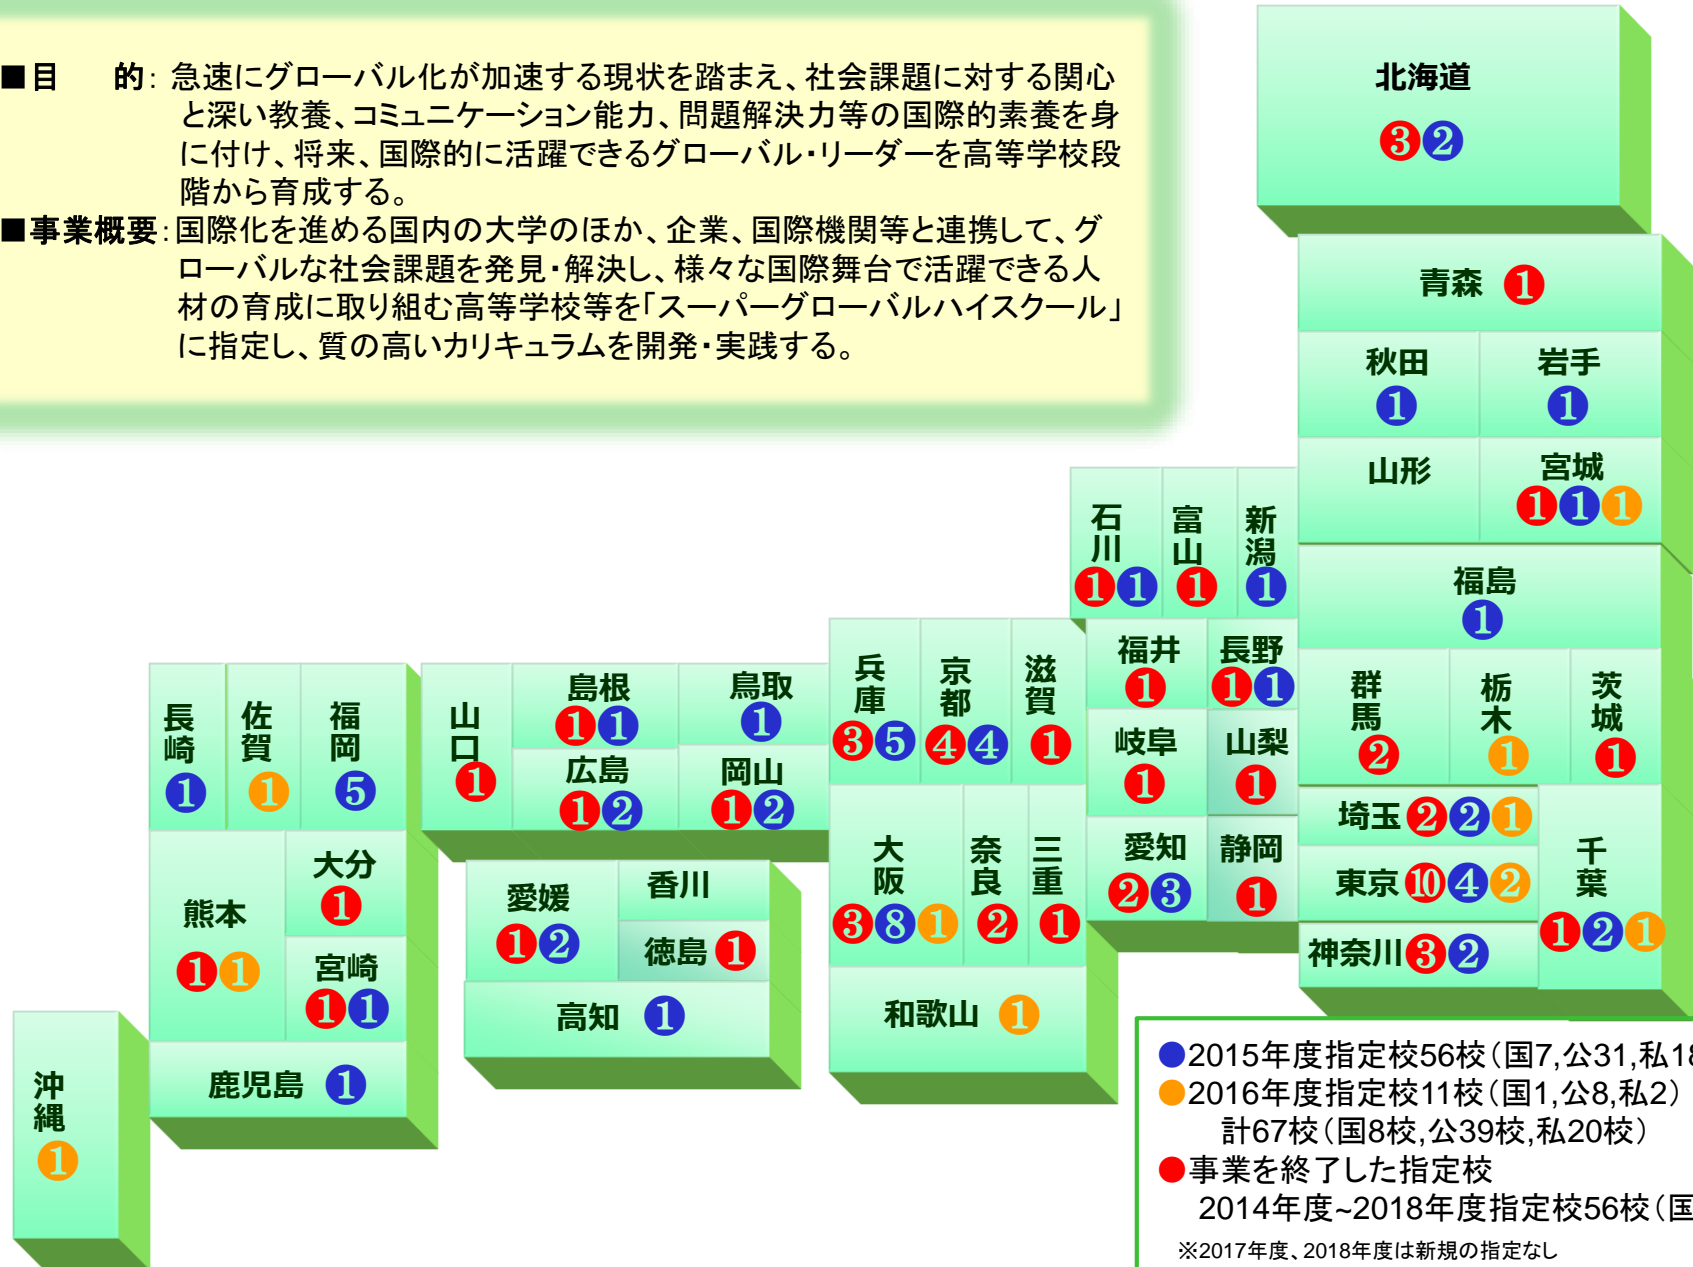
■目　　的：急速にグローバル化が加速する現状を踏まえ、社会課題に対する関心と深い教養、コミュニケーション能力、問題解決力等の国際的素養を身に付け、将来、国際的に活躍できるグローバル・リーダーを高等学校段階から育成する。

■事業概要：国際化を進める国内の大学のほか、企業、国際機関等と連携して、グローバルな社会課題を発見・解決し、様々な国際舞台で活躍できる人材の育成に取り組む高等学校等を「スーパーグローバルハイスクール」に指定し、質の高いカリキュラムを開発・実践する。

北海道 3 2

青森 1

秋田 1

岩手 1

山形

宮城 1 1 1

石川 1 1

富山 1

新潟 1

福島 1

兵庫 3 5

京都 4 4

滋賀 1

福井 1

長野 1 1

群馬 2

栃木 1

茨城 1

長崎 1

佐賀 1

福岡 5

山口 1

島根 1 1

鳥取 1

広島 1 2

岡山 1 2

岐阜 1

山梨 1

埼玉 2 2 1

東京 10 4 2

千葉 1 2 1

神奈川 3 2

大阪 3 8 1

奈良 2

三重 1

愛知 2 3

静岡 1

熊本 1 1

大分 1

宮崎 1 1

愛媛 1 2

香川

徳島 1

高知 1

和歌山 1

鹿児島 1

沖縄 1

●2015年度指定校56校（国7,公31,私18
●2016年度指定校11校（国1,公8,私2）
計67校（国8校,公39校,私20校）
●事業を終了した指定校
2014年度~2018年度指定校56校（国
※2017年度、2018年度は新規の指定なし